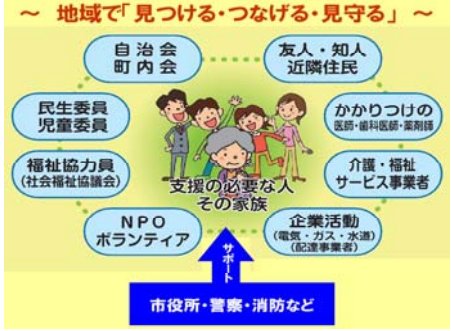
～ 地域で「見つける・つなげる・見守る」 ～

自治会
町内会

友人・知人
近隣住民

民生委員
児童委員

かかりつけの
医師・歯科医師・薬剤師

福祉協力員
(社会福祉協議会)

介護・福祉
サービス事業者

支援の必要な人
その家族

NPO
ボランティア

企業活動
(電気・ガス・水道)
(配達事業者)

サポート

市役所・警察・消防など